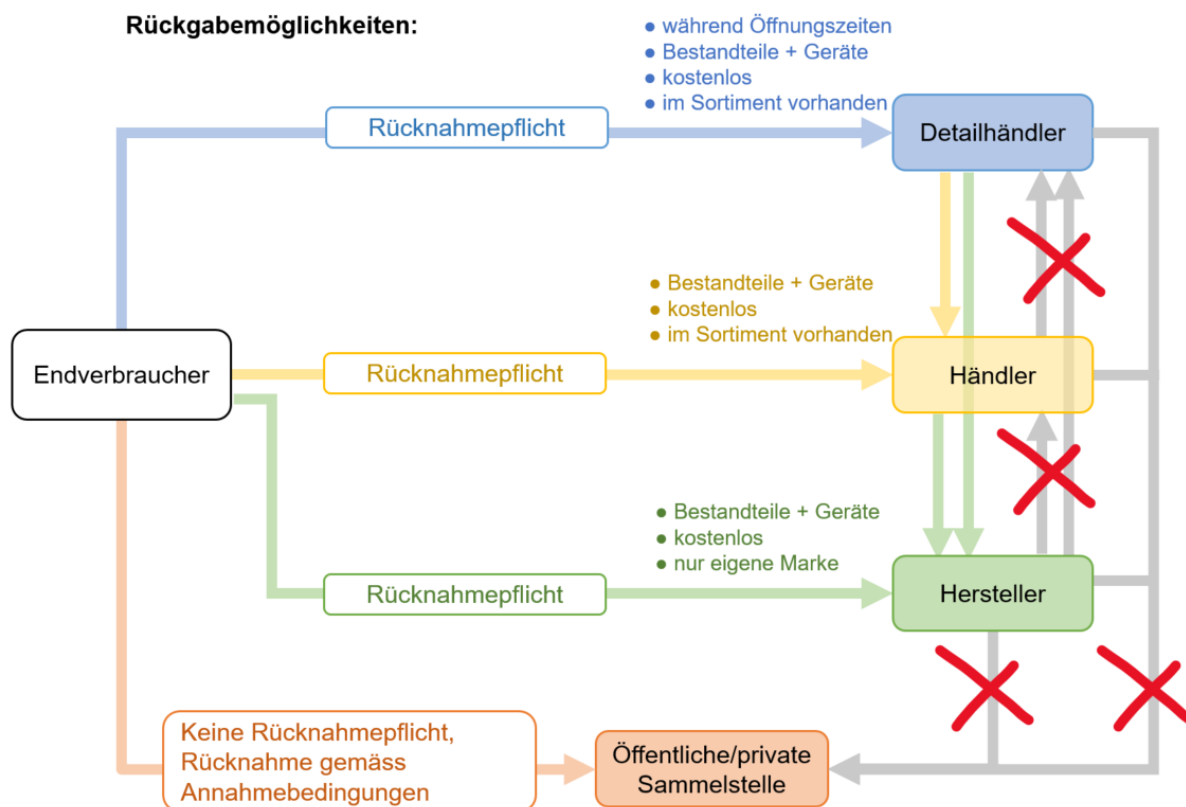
Rückgabemöglichkeiten:

● während Öffnungszeiten
● Bestandteile + Geräte
● kostenlos
● im Sortiment vorhanden

Rücknahmepflicht

Detailhändler

● Bestandteile + Geräte
● kostenlos
● im Sortiment vorhanden

Endverbraucher

Rücknahmepflicht

Händler

● Bestandteile + Geräte
● kostenlos
● nur eigene Marke

Rücknahmepflicht

Hersteller

Keine Rücknahmepflicht, Rücknahme gemäss Annahmebedingungen

Öffentliche/private Sammelstelle